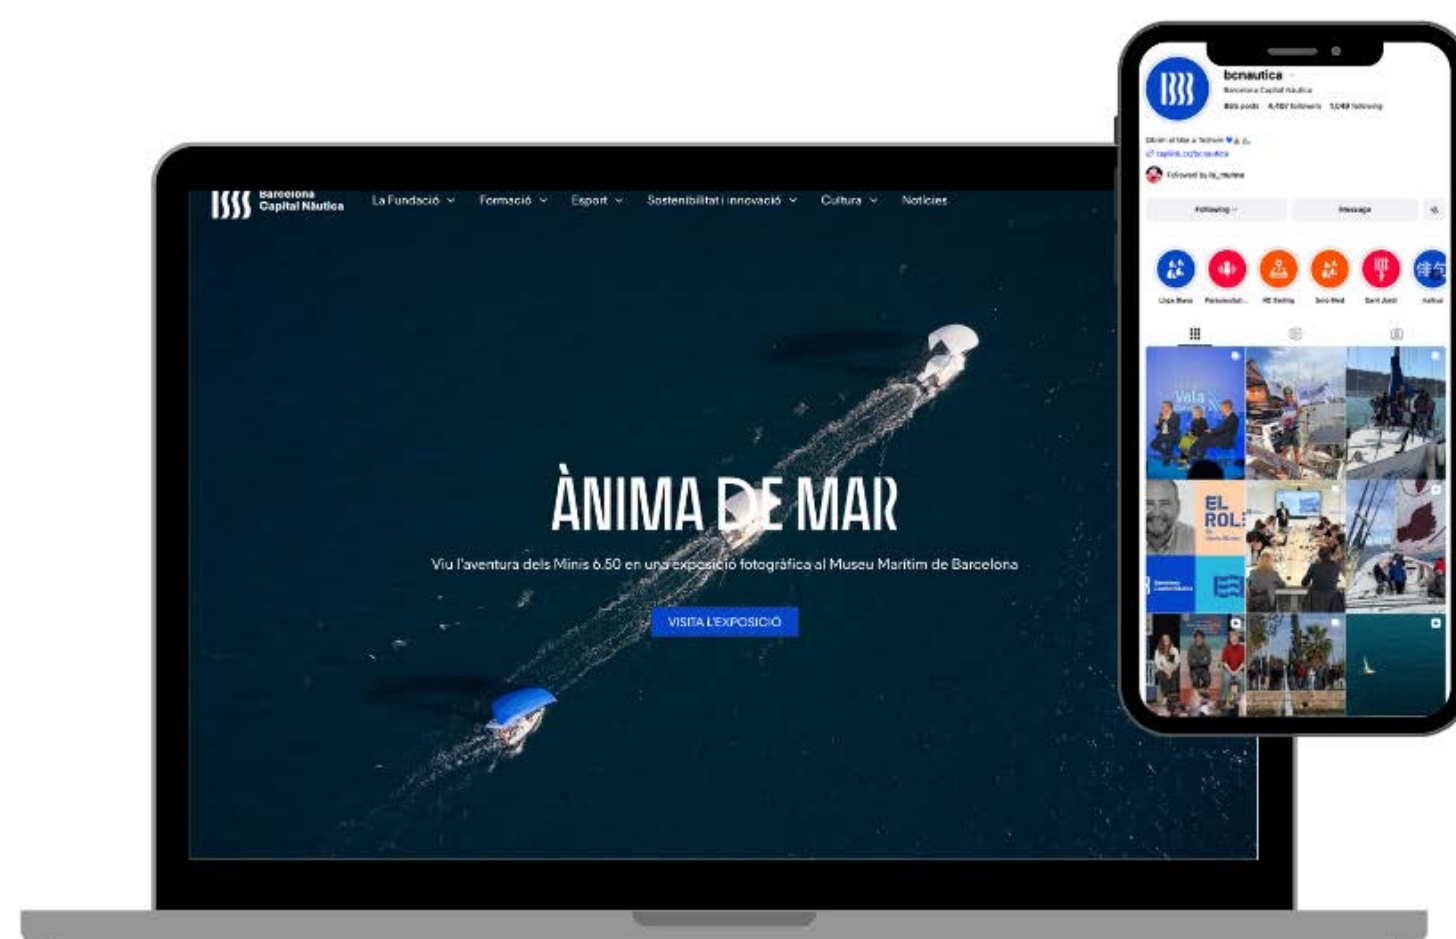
Barcelona Capital Nàutica

La Fundació
Formació
Esport
Sostenibilitat i innovació
Cultura
Notícies

ÀNIMA DE MAR

Viu l'aventura dels Minis 6.50 en una exposició fotogràfica al Museu Marítim de Barcelona

VISITA L'EXPOSICIÓ

bcnautica
Barcelona Capital Nàutica
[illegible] posts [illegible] followers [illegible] following
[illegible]
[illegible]
Followed by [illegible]
Following
Message
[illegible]
EL ROL
Vela